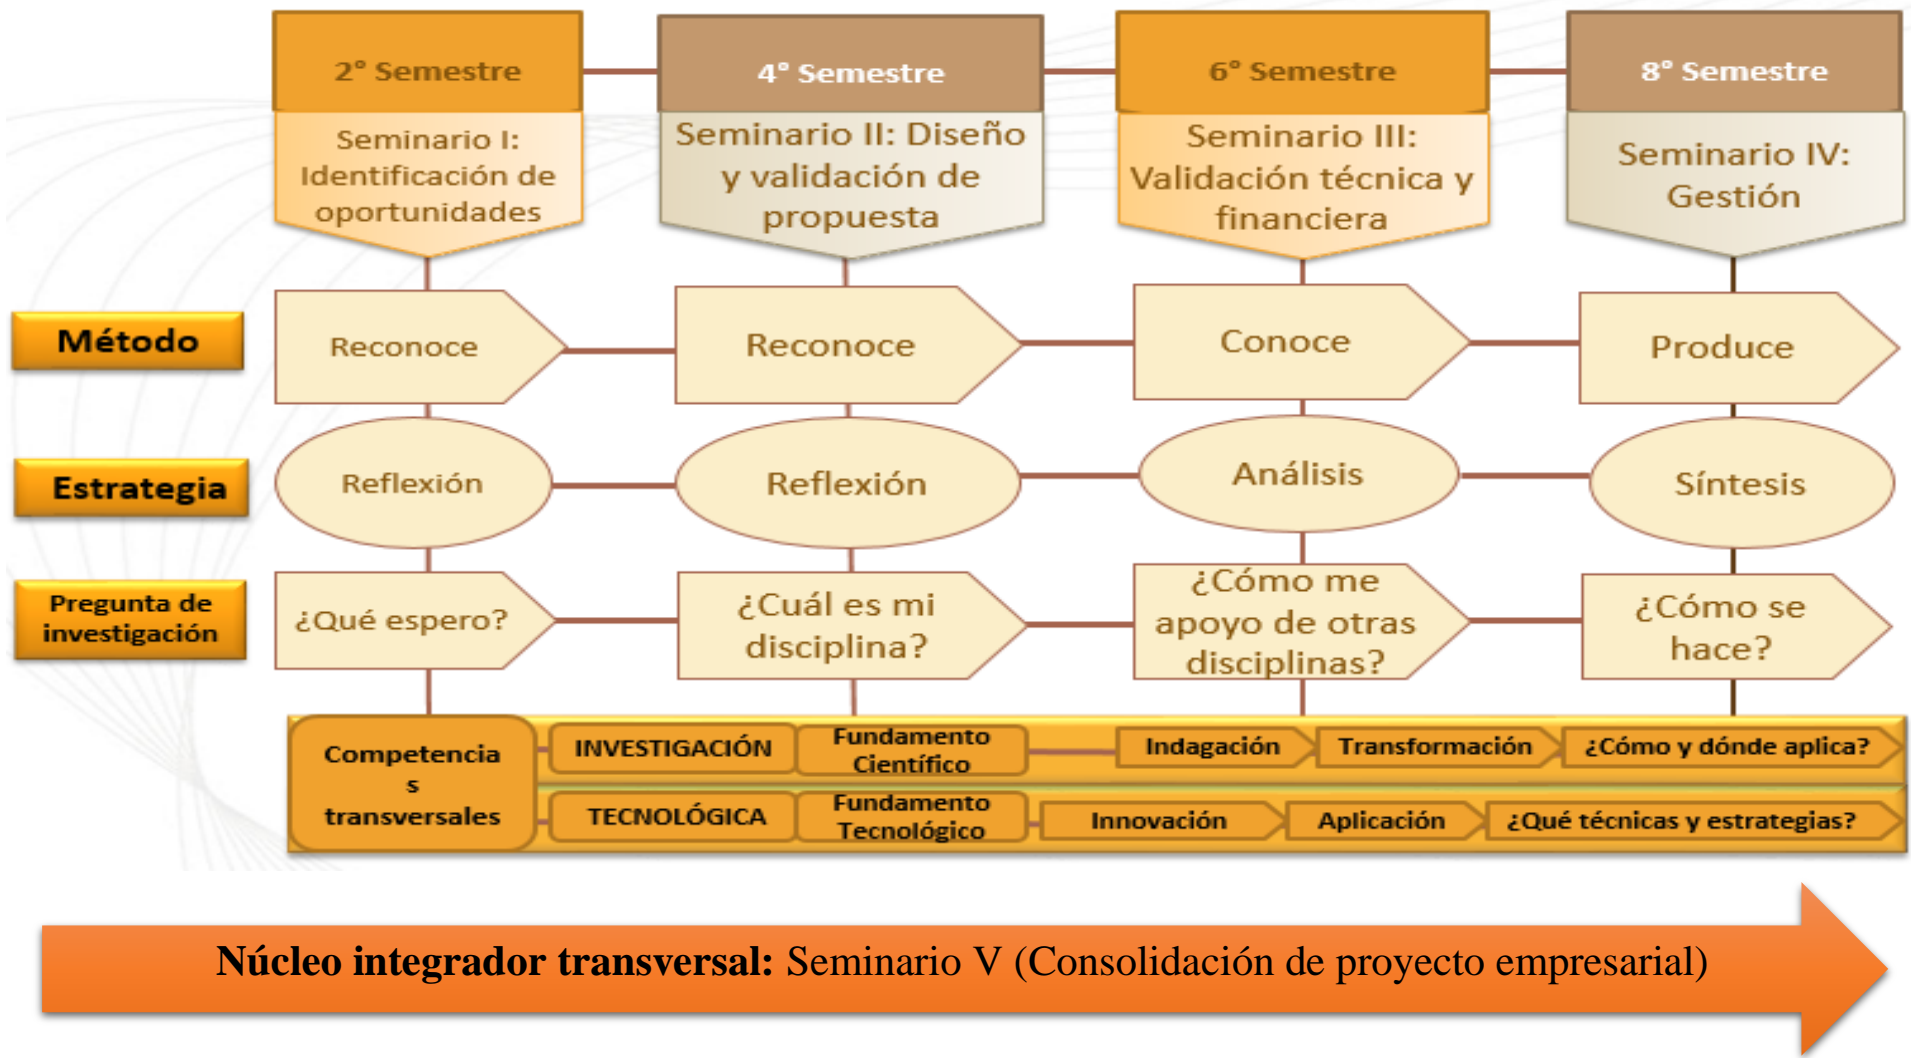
2° Semestre

Seminario I: Identificación de oportunidades

4° Semestre

Seminario II: Diseño y validación de propuesta

6° Semestre

Seminario III: Validación técnica y financiera

8° Semestre

Seminario IV: Gestión

Método

Reconoce

Reconoce

Conoce

Produce

Estrategia

Reflexión

Reflexión

Análisis

Síntesis

Pregunta de investigación

¿Qué espero?

¿Cuál es mi disciplina?

¿Cómo me apoyo de otras disciplinas?

¿Cómo se hace?

Competencias transversales

INVESTIGACIÓN

Fundamento Científico

Indagación

Transformación

¿Cómo y dónde aplica?

TECNOLÓGICA

Fundamento Tecnológico

Innovación

Aplicación

¿Qué técnicas y estrategias?

**Núcleo integrador transversal:** Seminario V (Consolidación de proyecto empresarial)